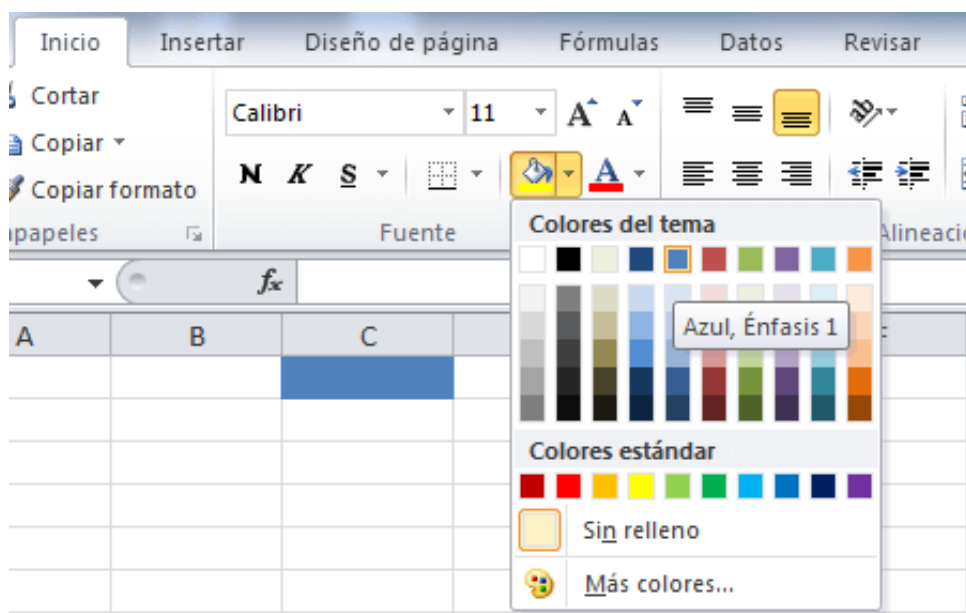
Inicio Insertar Diseño de página Fórmulas Datos Revisar

Cortar
Copiar
Copiar formato
papeles

Calibri 11
A A
N K S
Fuente

Alineaci

fx

A B C

Colores del tema
Azul, Énfasis 1
Colores estándar
Sin relleno
Más colores...